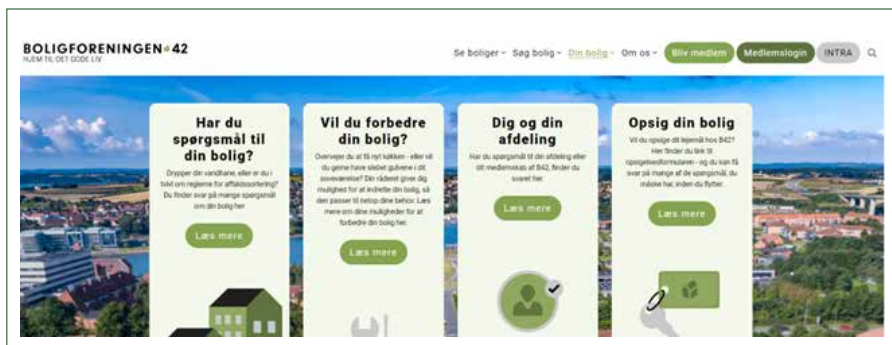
BOLIGFORENINGEN 42
HJEM TIL DET GODE LIV

Se boliger Søg bolig Din bolig Om os Bliv medlem Medlemslogin INTRA

Har du spørgsmål til din bolig?

Drypper din vandhane, eller er du i tvivl om reglerne for affaldssortering? Du finder svar på mange spørgsmål om din bolig her.

Læs mere

Vil du forbedre din bolig?

Overvejer du at få nyt køkken - eller vil du gerne have slebet gulvene i dit soveværelse? Din råderet giver dig mulighed for at indrette din bolig, så den passer til netop dine behov. Læs mere om dine muligheder for at forbedre din bolig her.

Læs mere

Dig og din afdeling

Har du spørgsmål til din afdeling eller dit medlemskab af B42, finder du svaret her.

Læs mere

Opsig din bolig

Vil du opsige dit lejemål hos B42? Her finder du link til opsigelsesformularen - og du kan få svar på mange af de spørgsmål, du måske har, inden du flytter.

Læs mere